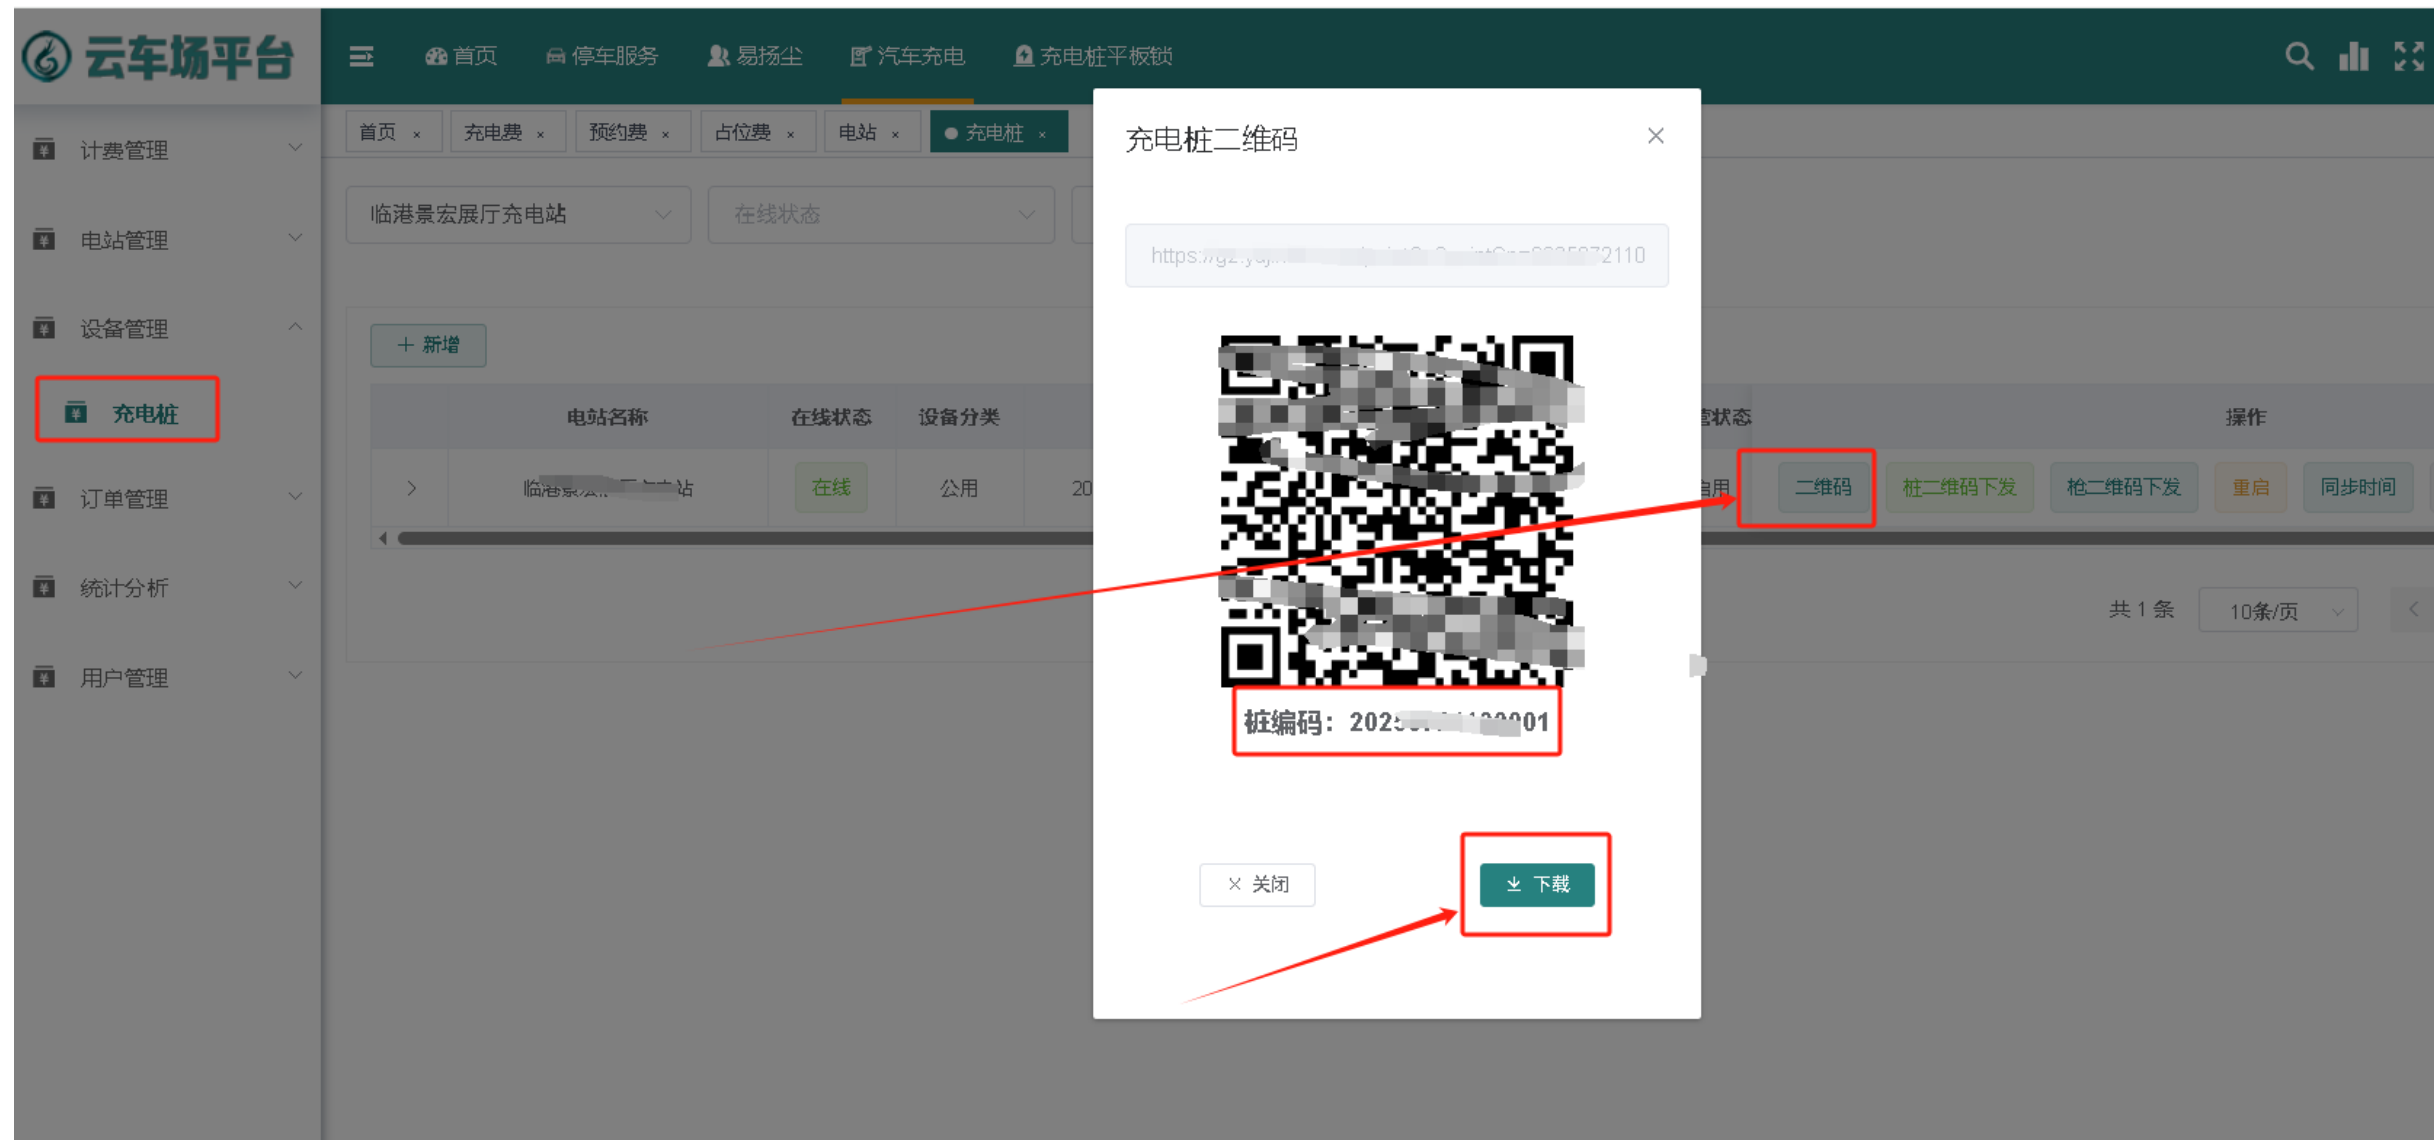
云车场平台

首页 停车服务 易扬尘 汽车充电 充电桩平板锁

计费管理
电站管理
设备管理
充电桩
订单管理
统计分析
用户管理

首页 × 充电费 × 预约费 × 占位费 × 电站 × 充电桩 ×

临港景宏展厅充电站
在线状态

+ 新增

| | 电站名称 | 在线状态 | 设备分类 | | 状态 | 操作 |
|---|---|---|---|---|---|---|
| > | 临港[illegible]站 | 在线 | 公用 | 20 | 启用 | 二维码 桩二维码下发 枪二维码下发 重启 同步时间 |

共 1 条 10条/页

充电桩二维码

https://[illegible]2110

桩编码：202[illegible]01

关闭
下载